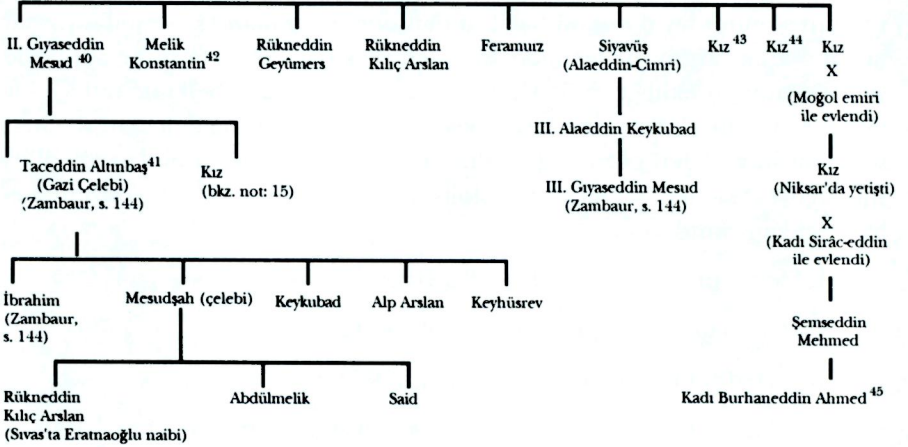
II. Gıyaseddin Mesud $^{40}$

Melik Konstantin$^{42}$

Rükneddin Geyûmers

Rükneddin Kılıç Arslan

Feramurz

Siyavüş (Alaeddin-Cimri)

Kız $^{43}$

Kız$^{44}$

Kız

X

(Moğol emiri ile evlendi)

III. Alaeddin Keykubad

III. Gıyaseddin Mesud (Zambaur, s. 144)

Taceddin Altınbaş$^{41}$ (Gazi Çelebi) (Zambaur, s. 144)

Kız (bkz. not: 15)

Kız (Niksar'da yetişti)

X

(Kadı Sirâc-eddin ile evlendi)

İbrahim (Zambaur, s. 144)

Mesudşah (çelebi)

Keykubad

Alp Arslan

Keyhüsrev

Şemseddin Mehmed

Rükneddin Kılıç Arslan (Sıvas'ta Eratnaoğlu naibi)

Abdülmelik

Said

Kadı Burhaneddin Ahmed $^{45}$